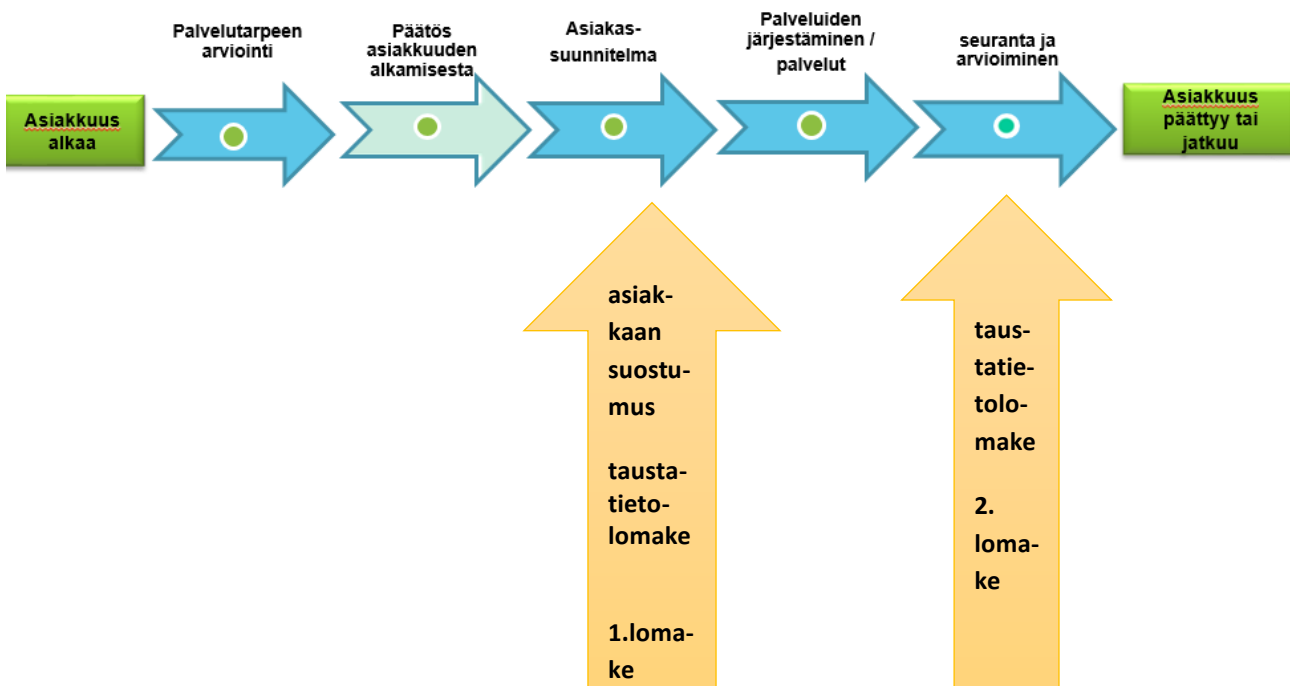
Asiakkuus alkaa

Palvelutarpeen arviointi

Päätös asiakkuuden alkamisesta

Asiakas-suunnitelma

Palveluiden järjestäminen / palvelut

seuranta ja arvioiminen

Asiakkuus päättyy tai jatkuu

asiakkaan suostumus

taustatietolomake

1.lomake

taustatietolomake

2. lomake